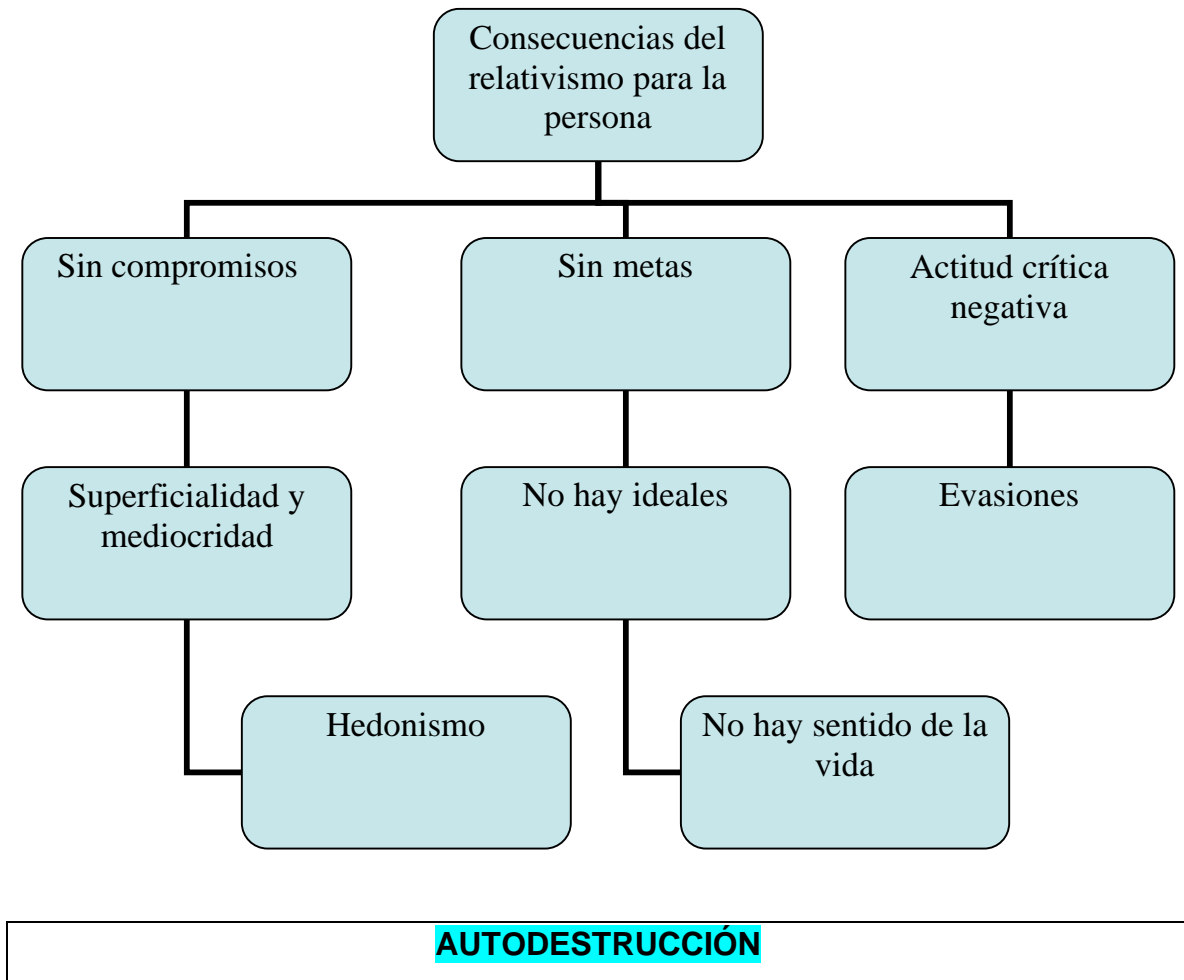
Consecuencias del relativismo para la persona

Sin compromisos

Sin metas

Actitud crítica negativa

Superficialidad y mediocridad

No hay ideales

Evasiones

Hedonismo

No hay sentido de la vida

AUTODESTRUCCIÓN